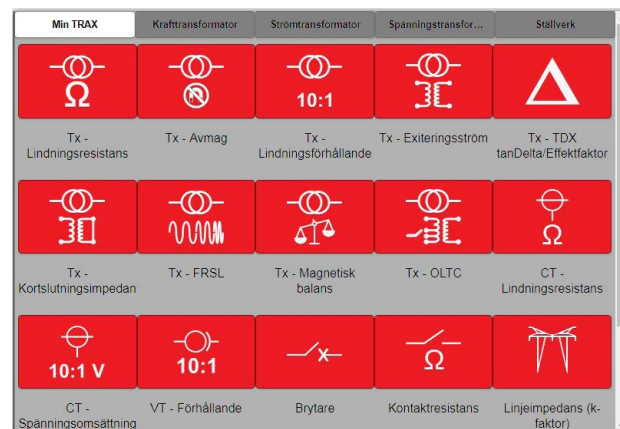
Min TRAX | Krafttransformator | Strömtransformator | Spänningstransfor... | Ställverk

Ω
Tx - Lindningsresistans

Tx - Avmag

10:1
Tx - Lindningsförhållande

Tx - Exiteringsström

Tx - TDX tanDelta/Effektfaktor

Tx - Kortslutningsimpedan

Tx - FRSL

Tx - Magnetisk balans

Tx - OLTC

Ω
CT - Lindningsresistans

10:1 V
CT - Spänningsomsättning

10:1
VT - Förhållande

Brytare

Ω
Kontaktresistans

Linjeimpedans (k-faktor)